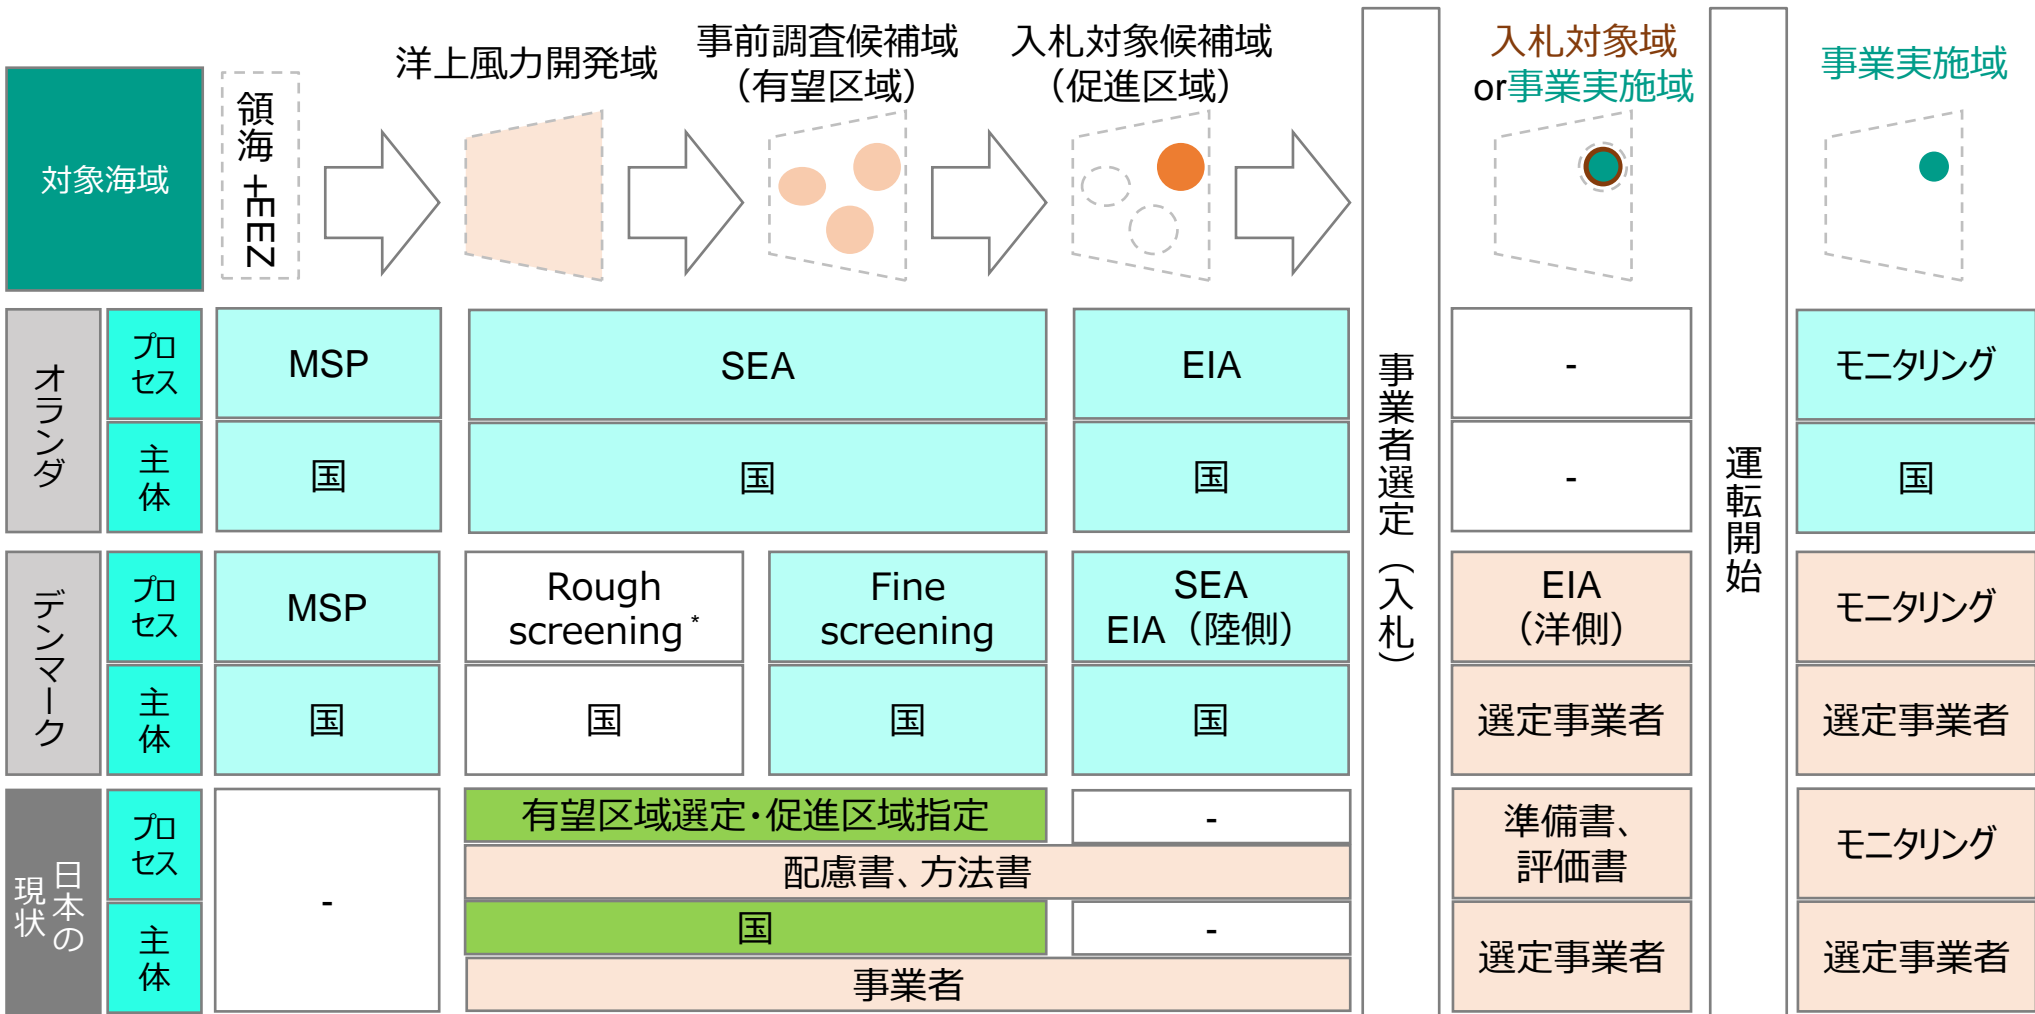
対象海域

領海＋EEZ

洋上風力開発域

事前調査候補域
（有望区域）

入札対象候補域
（促進区域）

事業者選定（入札）

入札対象域
or事業実施域

運転開始

事業実施域

| | | | | | | |
|---|---|---|---|---|---|---|
| オランダ | プロセス | MSP | SEA | EIA | - | モニタリング |
| | 主体 | 国 | 国 | 国 | - | 国 |

| | | | | | | | |
|---|---|---|---|---|---|---|---|
| デンマーク | プロセス | MSP | Rough screening* | Fine screening | SEA EIA（陸側） | EIA（洋側） | モニタリング |
| | 主体 | 国 | 国 | 国 | 国 | 選定事業者 | 選定事業者 |

| | | | | | | |
|---|---|---|---|---|---|---|
| 日本の現状 | プロセス | - | 有望区域選定・促進区域指定 | - | 準備書、評価書 | モニタリング |
| | | | 配慮書、方法書 | | | |
| | 主体 | | 国 | - | 選定事業者 | 選定事業者 |
| | | | 事業者 | | | |